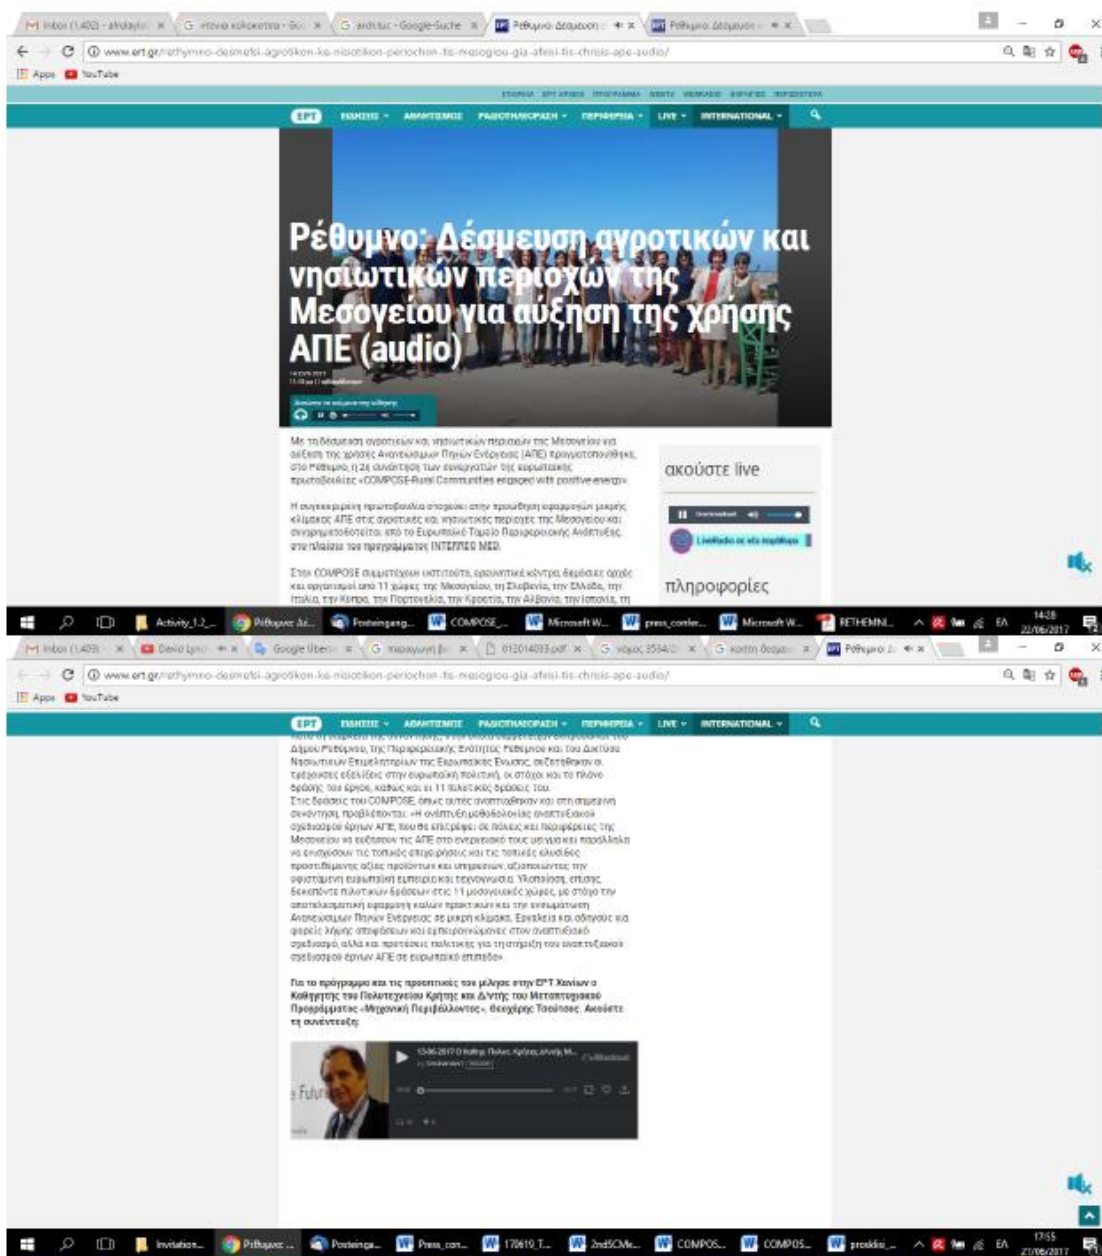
www.ert.gr/rethymno-desmefsi-agrotikon-ke-nisiotikon-perioxon-tis-mesogiou-gia-afxisi-tis-xrisis-ape-audio/

Apps YouTube

ΕΡΤ ΕΙΔΗΣΕΙΣ ΑΘΛΗΤΙΣΜΟΣ ΡΑΔΙΟΤΗΛΕΟΡΑΣΗ ΠΕΡΙΦΕΡΕΙΑ LIVE INTERNATIONAL

Ρέθυμνο: Δέσμευση αγροτικών και νησιωτικών περιοχών της Μεσογείου για αύξηση της χρήσης ΑΠΕ (audio)

Με τη δέσμευση αγροτικών και νησιωτικών περιοχών της Μεσογείου για αύξηση της χρήσης Ανανεώσιμων Πηγών Ενέργειας (ΑΠΕ) πραγματοποιήθηκε, στο Ρέθυμνο, η 2η συνάντηση των εταίρων της ευρωπαϊκής πρωτοβουλίας «COMPOSE-Rural Communities engaged with positive energy»

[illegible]

ακούστε live

πληροφορίες

Activity_1.2 Ρέθυμνο Posteingang COMPOSE Microsoft W press_confer Microsoft W RETHEMNI 14:28 21/06/2017

ΕΡΤ ΕΙΔΗΣΕΙΣ ΑΘΛΗΤΙΣΜΟΣ ΡΑΔΙΟΤΗΛΕΟΡΑΣΗ ΠΕΡΙΦΕΡΕΙΑ LIVE INTERNATIONAL

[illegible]

Για το πρόγραμμα και τις προοπτικές του μίλησε στην ΕΡΤ Χανίων ο Καθηγητής του Πολυτεχνείου Κρήτης και Δ/ντής του Μεταπτυχιακού Προγράμματος «Μηχανική Περιβάλλοντος», Θεοχάρης Τσούτσος. Ακούστε τη συνέντευξη:

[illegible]

Invitation Ρέθυμνο Posteinga Press_con 170619_T 2ndSCMe COMPOS COMPOS proskl 17:55 21/06/2017